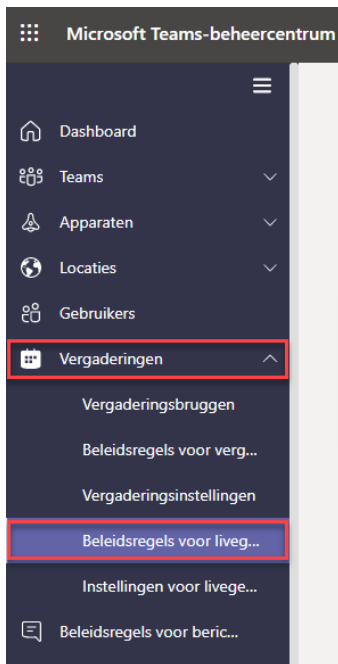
Microsoft Teams-beheercentrum

Dashboard

Teams

Apparaten

Locaties

Gebruikers

Vergaderingen

Vergaderingsbruggen

Beleidsregels voor verg...

Vergaderingsinstellingen

Beleidsregels voor liveg...

Instellingen voor livege...

Beleidsregels voor beric...